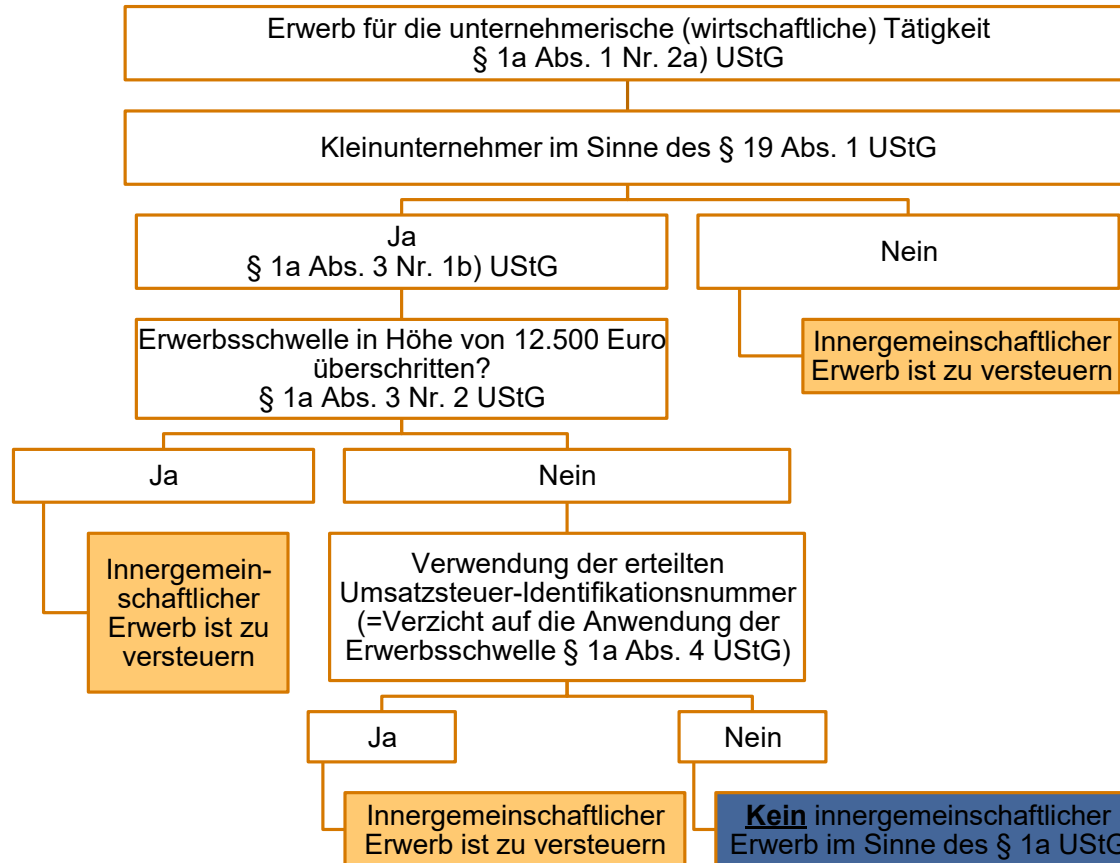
Erwerb für die unternehmerische (wirtschaftliche) Tätigkeit
§ 1a Abs. 1 Nr. 2a) UStG

Kleinunternehmer im Sinne des § 19 Abs. 1 UStG

Ja
§ 1a Abs. 3 Nr. 1b) UStG

Nein

Innergemeinschaftlicher Erwerb ist zu versteuern

Erwerbsschwelle in Höhe von 12.500 Euro überschritten?
§ 1a Abs. 3 Nr. 2 UStG

Ja

Nein

Innergemeinschaftlicher Erwerb ist zu versteuern

Verwendung der erteilten Umsatzsteuer-Identifikationsnummer (=Verzicht auf die Anwendung der Erwerbsschwelle § 1a Abs. 4 UStG)

Ja

Nein

Innergemeinschaftlicher Erwerb ist zu versteuern

Kein innergemeinschaftlicher Erwerb im Sinne des § 1a UStG